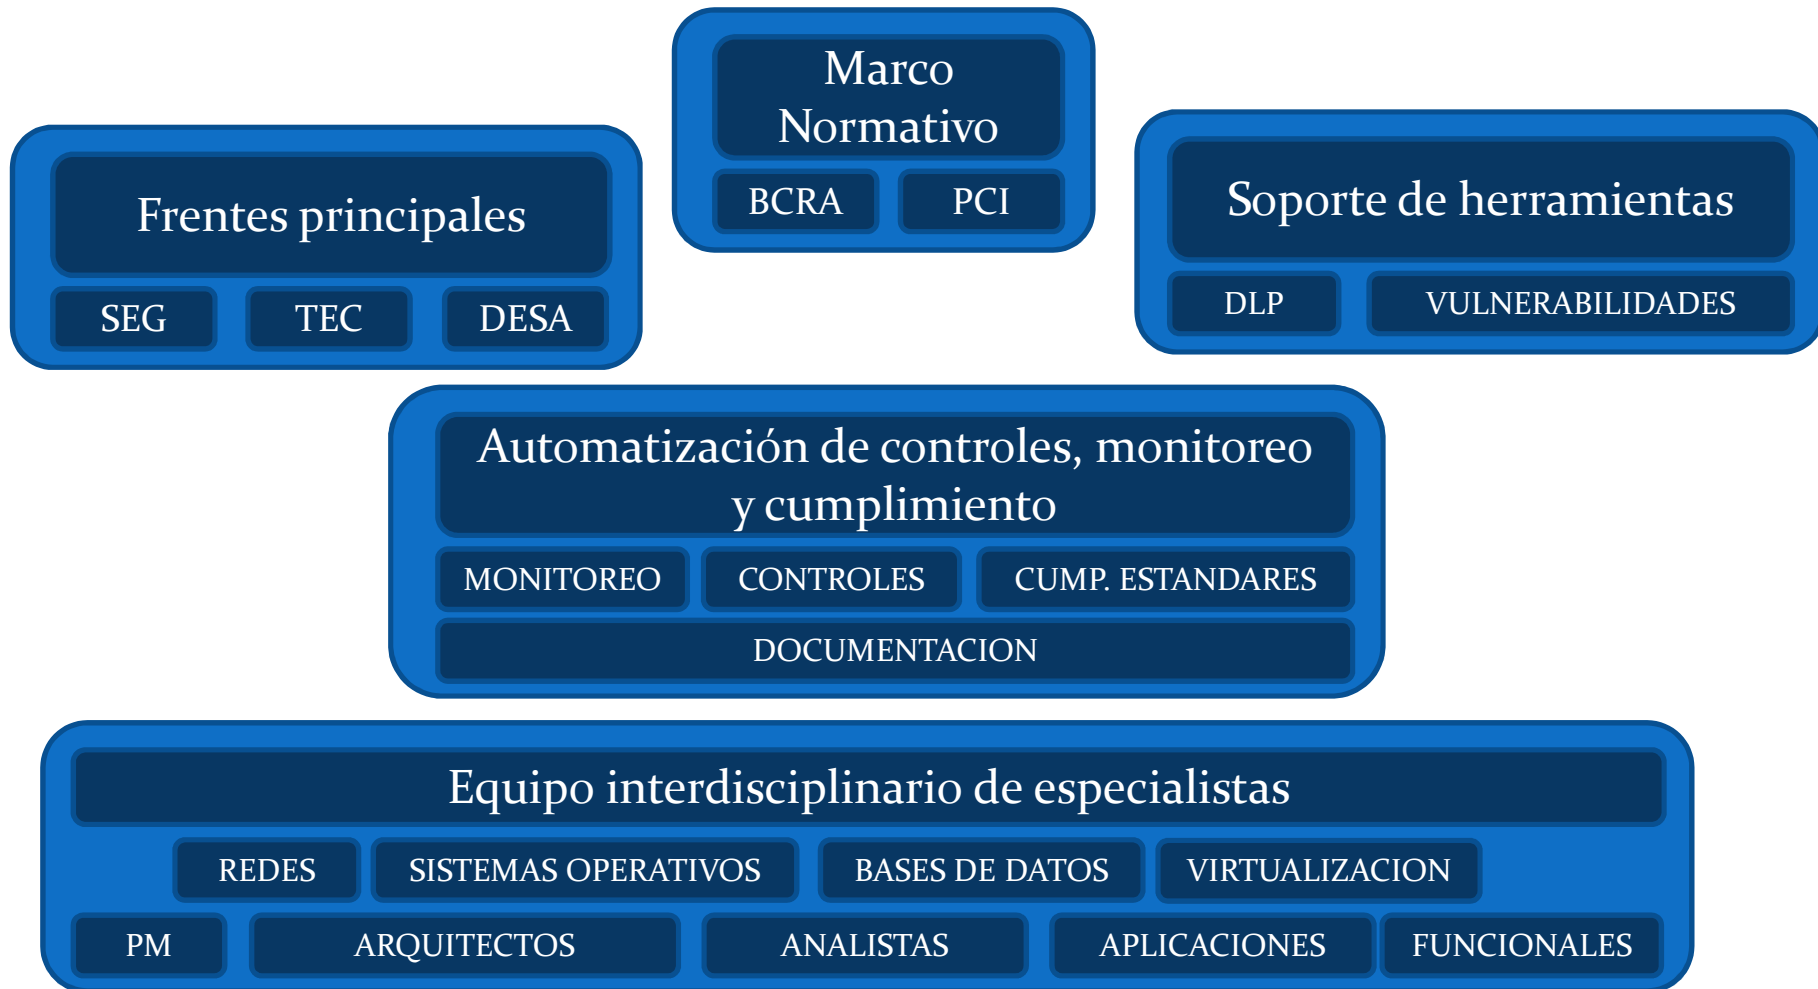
Marco Normativo

BCRA PCI

Frentes principales

SEG TEC DESA

Soporte de herramientas

DLP VULNERABILIDADES

Automatización de controles, monitoreo y cumplimiento

MONITOREO CONTROLES CUMP. ESTANDARES

DOCUMENTACION

Equipo interdisciplinario de especialistas

REDES SISTEMAS OPERATIVOS BASES DE DATOS VIRTUALIZACION

PM ARQUITECTOS ANALISTAS APLICACIONES FUNCIONALES